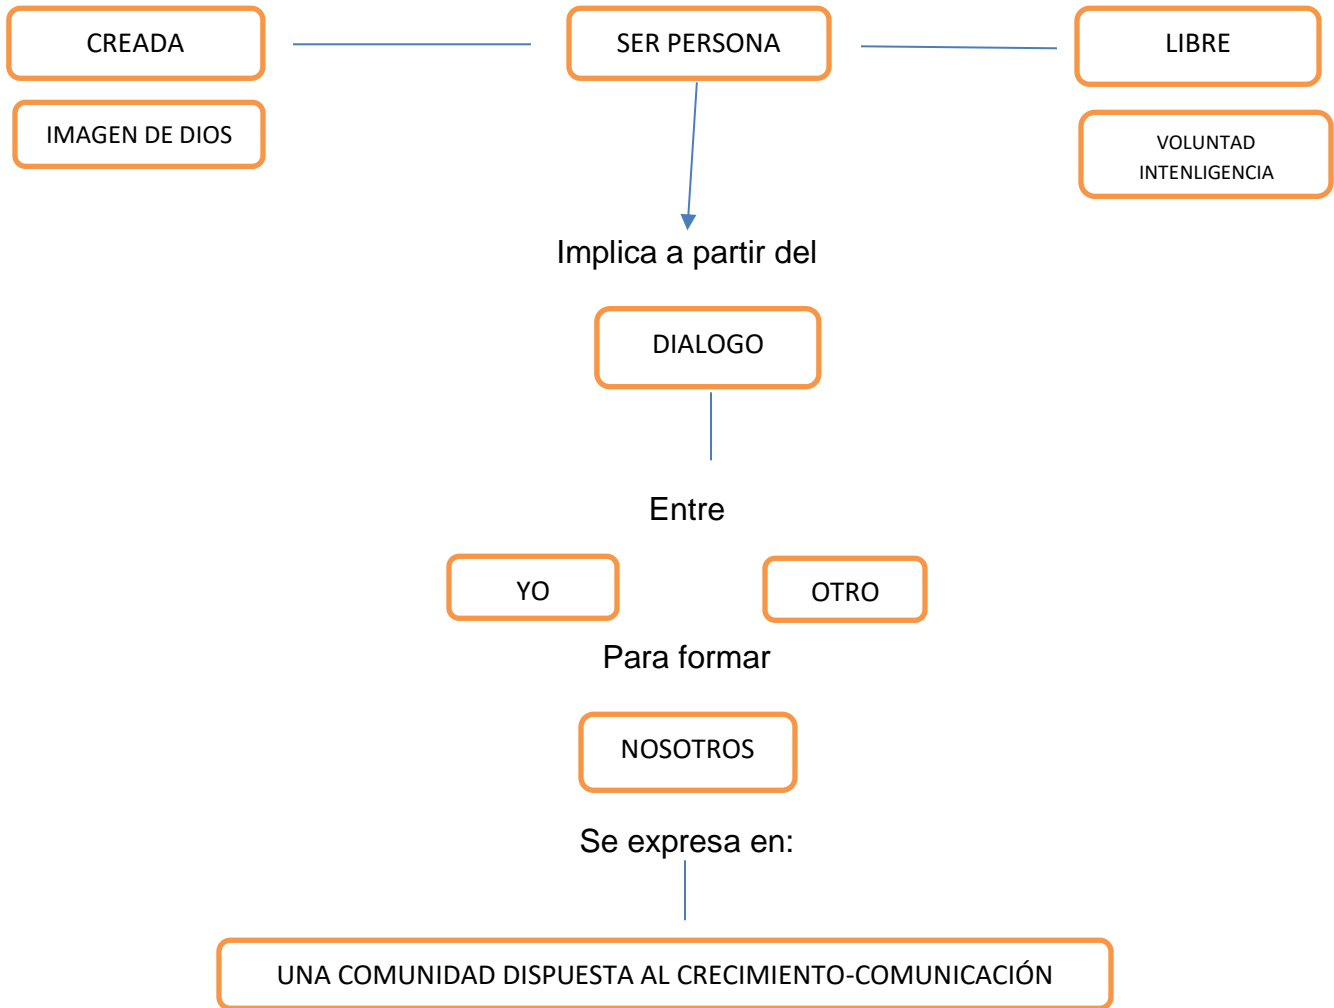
CREADA

SER PERSONA

LIBRE

IMAGEN DE DIOS

VOLUNTAD
INTENLIGENCIA

Implica a partir del

DIALOGO

Entre

YO

OTRO

Para formar

NOSOTROS

Se expresa en:

UNA COMUNIDAD DISPUESTA AL CRECIMIENTO-COMUNICACIÓN